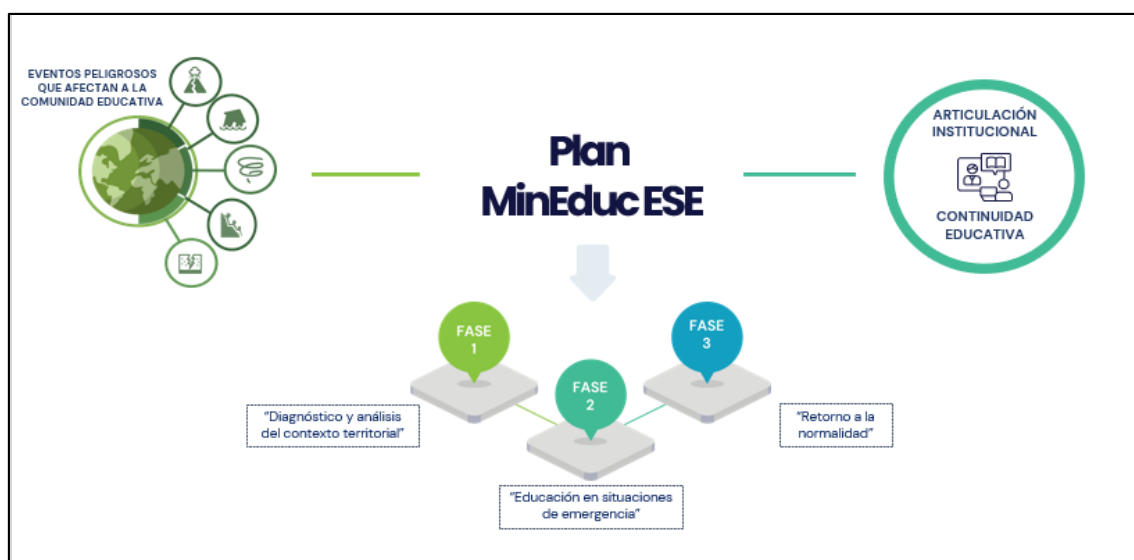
EVENTOS PELIGROSOS QUE AFECTAN A LA COMUNIDAD EDUCATIVA

Plan MinEduc ESE

ARTICULACIÓN INSTITUCIONAL

CONTINUIDAD EDUCATIVA

FASE 1

"Diagnóstico y análisis del contexto territorial"

FASE 2

"Educación en situaciones de emergencia"

FASE 3

"Retorno a la normalidad"